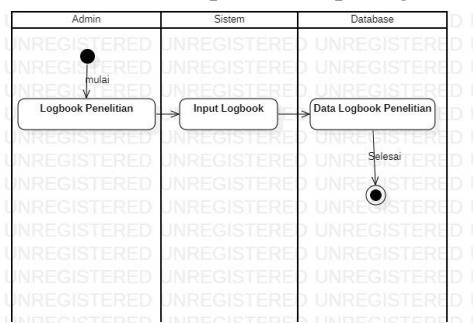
| Admin | Sistem | Database |
|---|---|---|
| mulai | | |
| Logbook Penelitian | Input Logbook | Data Logbook Penelitian |
| | | Selesai |

UNREGISTERED UNREGISTERED UNREGISTERED UNREGISTERED UNREGISTERED UNREGISTERED UNREGISTERED UNREGISTERED UNREGISTERED UNREGISTERED UNREGISTERED UNREGISTERED UNREGISTERED UNREGISTERED UNREGISTERED UNREGISTERED UNREGISTERED UNREGISTERED UNREGISTERED UNREGISTERED UNREGISTERED UNREGISTERED UNREGISTERED UNREGISTERED UNREGISTERED UNREGISTERED UNREGISTERED UNREGISTERED UNREGISTERED UNREGISTERED UNREGISTERED UNREGISTERED UNREGISTERED UNREGISTERED UNREGISTERED UNREGISTERED